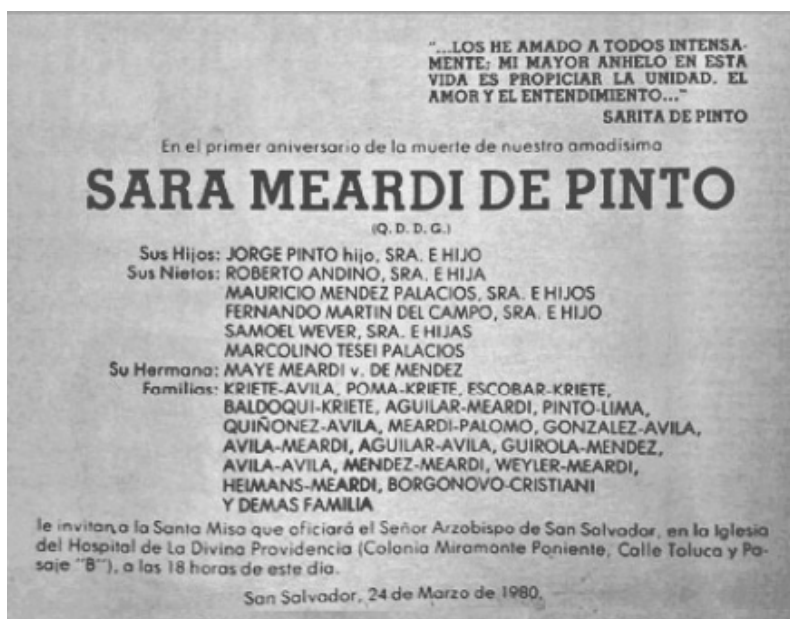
"...LOS HE AMADO A TODOS INTENSAMENTE; MI MAYOR ANHELO EN ESTA VIDA ES PROPICIAR LA UNIDAD. EL AMOR Y EL ENTENDIMIENTO..."
SARITA DE PINTO

En el primer aniversario de la muerte de nuestra amadísima

SARA MEARDI DE PINTO

(Q. D. D. G.)

Sus Hijos: JORGE PINTO hijo, SRA. E HIJO
Sus Nietos: ROBERTO ANDINO, SRA. E HIJA
MAURICIO MENDEZ PALACIOS, SRA. E HIJOS
FERNANDO MARTIN DEL CAMPO, SRA. E HIJO
SAMOEL WEVER, SRA. E HIJAS
MARCOLINO TESEI PALACIOS
Su Hermana: MAYE MEARDI v. DE MENDEZ
Familias: KRIETE-AVILA, POMA-KRIETE, ESCOBAR-KRIETE, BALDOQUI-KRIETE, AGUILAR-MEARDI, PINTO-LIMA, QUIÑONEZ-AVILA, MEARDI-PALOMO, GONZALEZ-AVILA, AVILA-MEARDI, AGUILAR-AVILA, GUIROLA-MENDEZ, AVILA-AVILA, MENDEZ-MEARDI, WEYLER-MEARDI, HEIMANS-MEARDI, BORGONOVO-CRISTIANI
Y DEMAS FAMILIA

le invitan a la Santa Misa que oficiará el Señor Arzobispo de San Salvador, en la Iglesia del Hospital de La Divina Providencia (Colonia Miramonte Poniente, Calle Toluca y Pasaje "B"), a las 18 horas de este día.

San Salvador, 24 de Marzo de 1980.